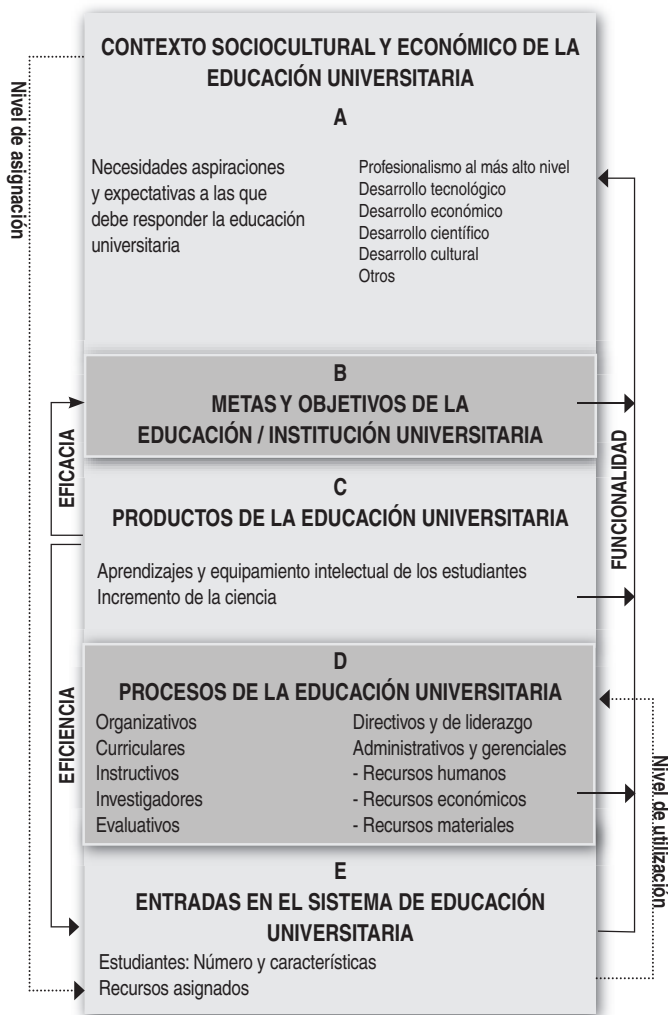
Nivel de asignación

CONTEXTO SOCIOCULTURAL Y ECONÓMICO DE LA EDUCACIÓN UNIVERSITARIA

A

Necesidades aspiraciones y expectativas a las que debe responder la educación universitaria

Profesionalismo al más alto nivel
Desarrollo tecnológico
Desarrollo económico
Desarrollo científico
Desarrollo cultural
Otros

B
METAS Y OBJETIVOS DE LA EDUCACIÓN / INSTITUCIÓN UNIVERSITARIA

EFICACIA

FUNCIONALIDAD

C
PRODUCTOS DE LA EDUCACIÓN UNIVERSITARIA

Aprendizajes y equipamiento intelectual de los estudiantes
Incremento de la ciencia

EFICIENCIA

D
PROCESOS DE LA EDUCACIÓN UNIVERSITARIA

Organizativos
Curriculares
Instructivos
Investigadores
Evaluativos

Directivos y de liderazgo
Administrativos y gerenciales
- Recursos humanos
- Recursos económicos
- Recursos materiales

Nivel de utilización

E
ENTRADAS EN EL SISTEMA DE EDUCACIÓN UNIVERSITARIA

Estudiantes: Número y características
Recursos asignados